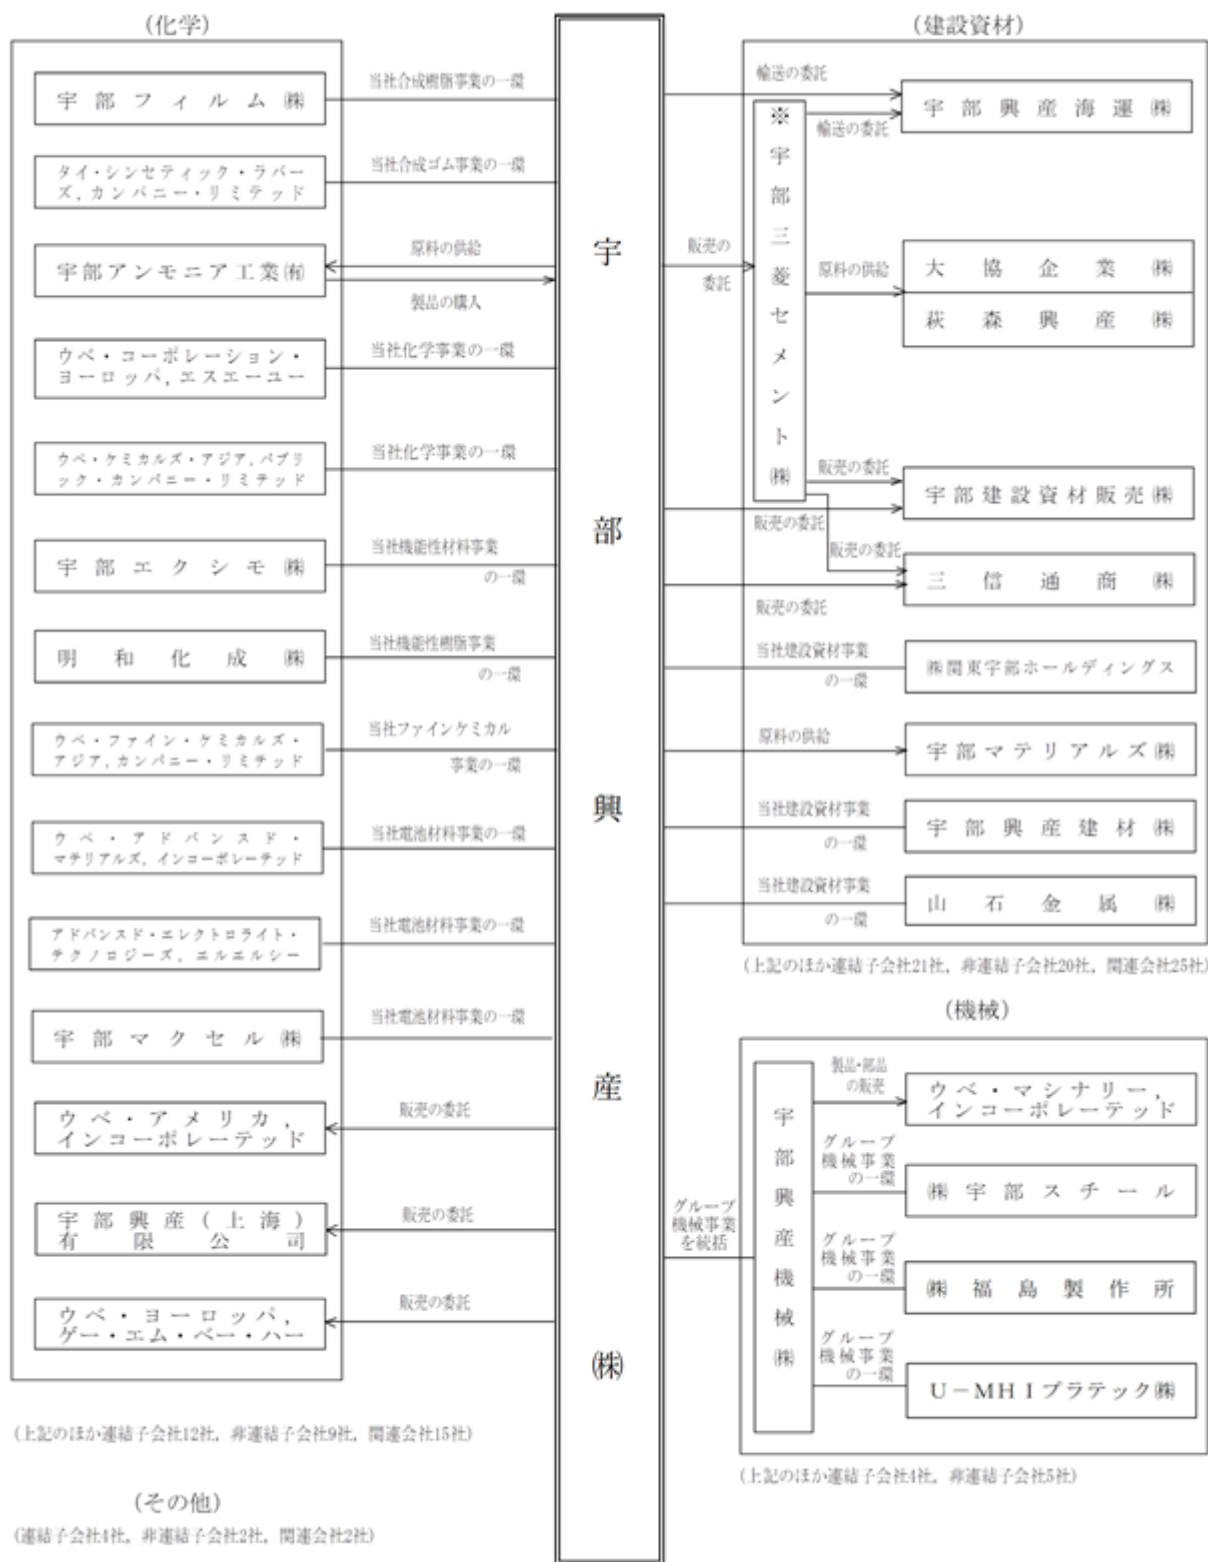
(化学)

宇部フィルム㈱
当社合成樹脂事業の一環

タイ・シンセティック・ラバーズ，カンパニー・リミテッド
当社合成ゴム事業の一環

宇部アンモニア工業㈲
原料の供給
製品の購入

ウベ・コーポレーション・ヨーロッパ，エスエーユー
当社化学事業の一環

ウベ・ケミカルズ・アジア，パブリック・カンパニー・リミテッド
当社化学事業の一環

宇部エクシモ㈱
当社機能性材料事業の一環

明和化成㈱
当社機能性樹脂事業の一環

ウベ・ファイン・ケミカルズ・アジア，カンパニー・リミテッド
当社ファインケミカル事業の一環

ウベ・アドバンスド・マテリアルズ，インコーポレーテッド
当社電池材料事業の一環

アドバンスド・エレクトロライト・テクノロジーズ，エルエルシー
当社電池材料事業の一環

宇部マクセル㈱
当社電池材料事業の一環

ウベ・アメリカ，インコーポレーテッド
販売の委託

宇部興産（上海）有限公司
販売の委託

ウベ・ヨーロッパ，ゲー・エム・ベー・ハー
販売の委託

(上記のほか連結子会社12社，非連結子会社9社，関連会社15社)

(その他)
(連結子会社4社，非連結子会社2社，関連会社2社)

宇部興産㈱

(建設資材)

輸送の委託
宇部興産海運㈱
輸送の委託
※宇部三菱セメント㈱
販売の委託
原料の供給
大協企業㈱
萩森興産㈱
販売の委託
宇部建設資材販売㈱
販売の委託
販売の委託
三信通商㈱
販売の委託
当社建設資材事業の一環
㈱関東宇部ホールディングス
原料の供給
宇部マテリアルズ㈱
当社建設資材事業の一環
宇部興産建材㈱
当社建設資材事業の一環
山石金属㈱

(上記のほか連結子会社21社，非連結子会社20社，関連会社25社)

(機械)

グループ機械事業を統括
宇部興産機械㈱
製品・部品の販売
ウベ・マシナリー，インコーポレーテッド
グループ機械事業の一環
㈱宇部スチール
グループ機械事業の一環
㈱福島製作所
グループ機械事業の一環
U－MHIプラテック㈱

(上記のほか連結子会社4社，非連結子会社5社)